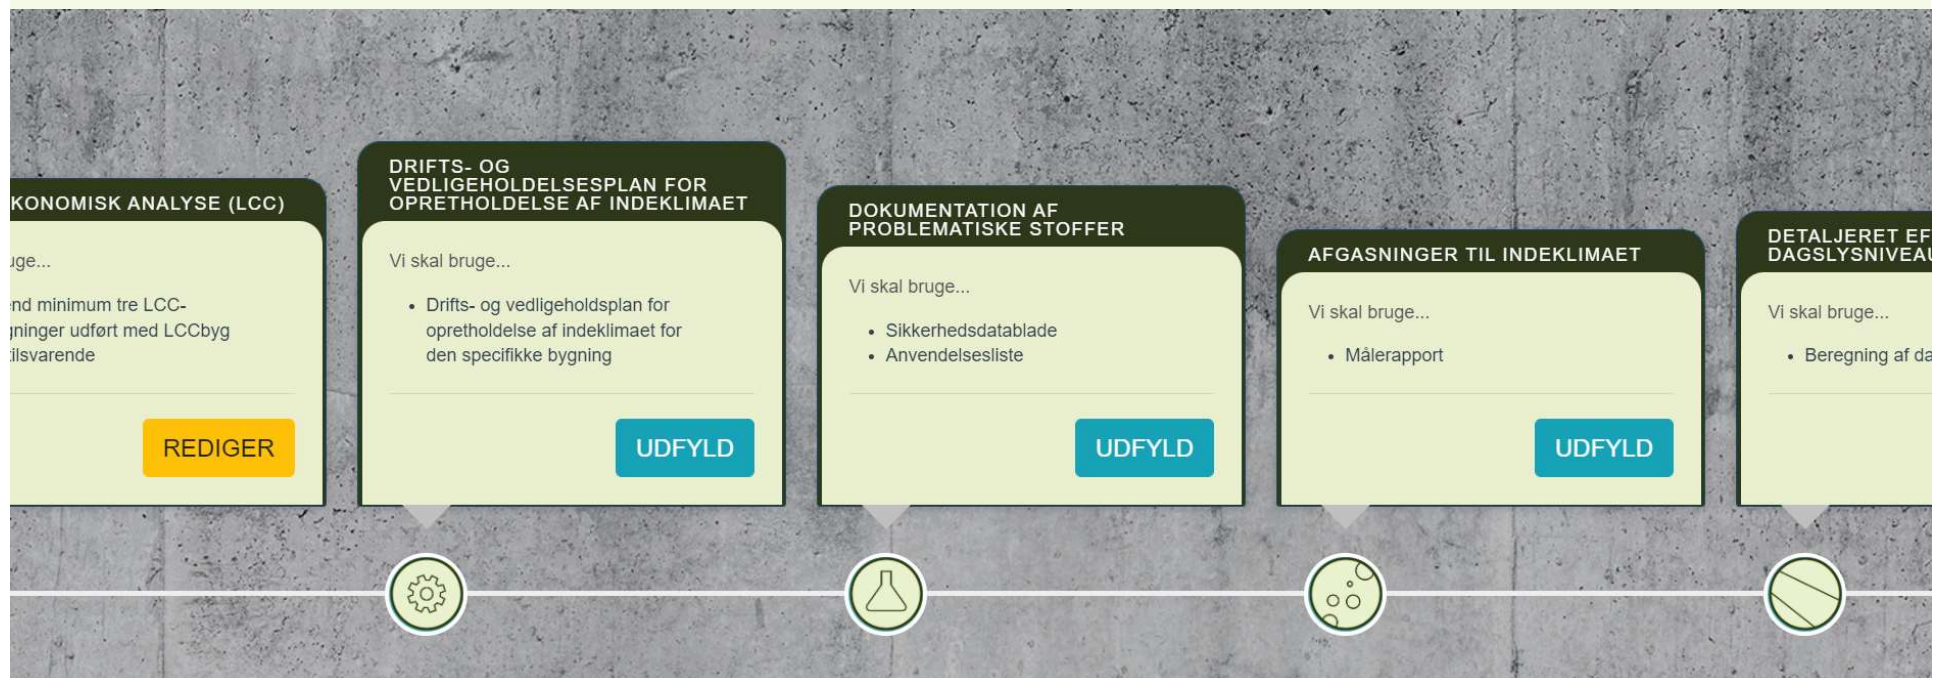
KONOMISK ANALYSE (LCC)

ıge...

ınd minimum tre LCC-
ıninger udført med LCCbyg
ilsvarende

REDIGER

DRIFTS- OG VEDLIGEHOLDELSESPLAN FOR OPRETHOLDELSE AF INDEKLIMAET

Vi skal bruge...

• Drifts- og vedligeholdsplan for opretholdelse af indeklimaet for den specifikke bygning

UDFYLD

DOKUMENTATION AF PROBLEMATISKE STOFFER

Vi skal bruge...

• Sikkerhedsdatablade
• Anvendelsesliste

UDFYLD

AFGASNINGER TIL INDEKLIMAET

Vi skal bruge...

• Målerapport

UDFYLD

DETALJERET EF
DAGSLYSNIVEAU

Vi skal bruge...

• Beregning af da